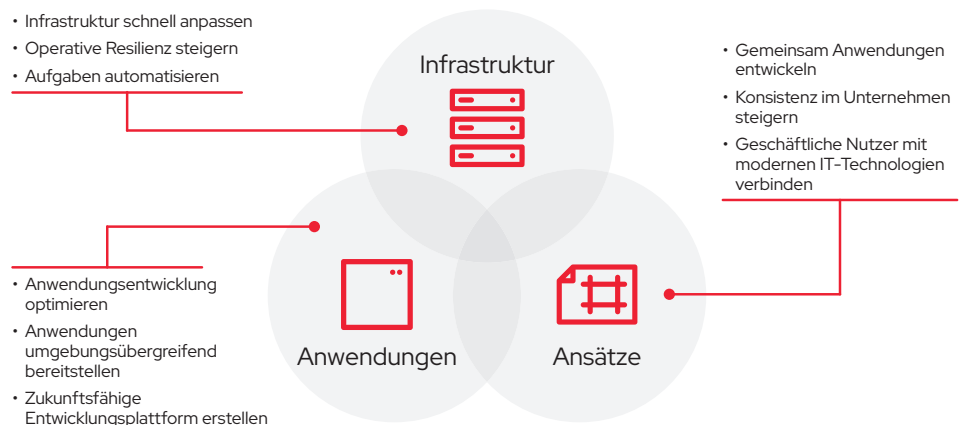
• Infrastruktur schnell anpassen
• Operative Resilienz steigern
• Aufgaben automatisieren

Infrastruktur

• Gemeinsam Anwendungen entwickeln
• Konsistenz im Unternehmen steigern
• Geschäftliche Nutzer mit modernen IT-Technologien verbinden

• Anwendungsentwicklung optimieren
• Anwendungen umgebungsübergreifend bereitstellen
• Zukunftsfähige Entwicklungsplattform erstellen

Anwendungen

Ansätze